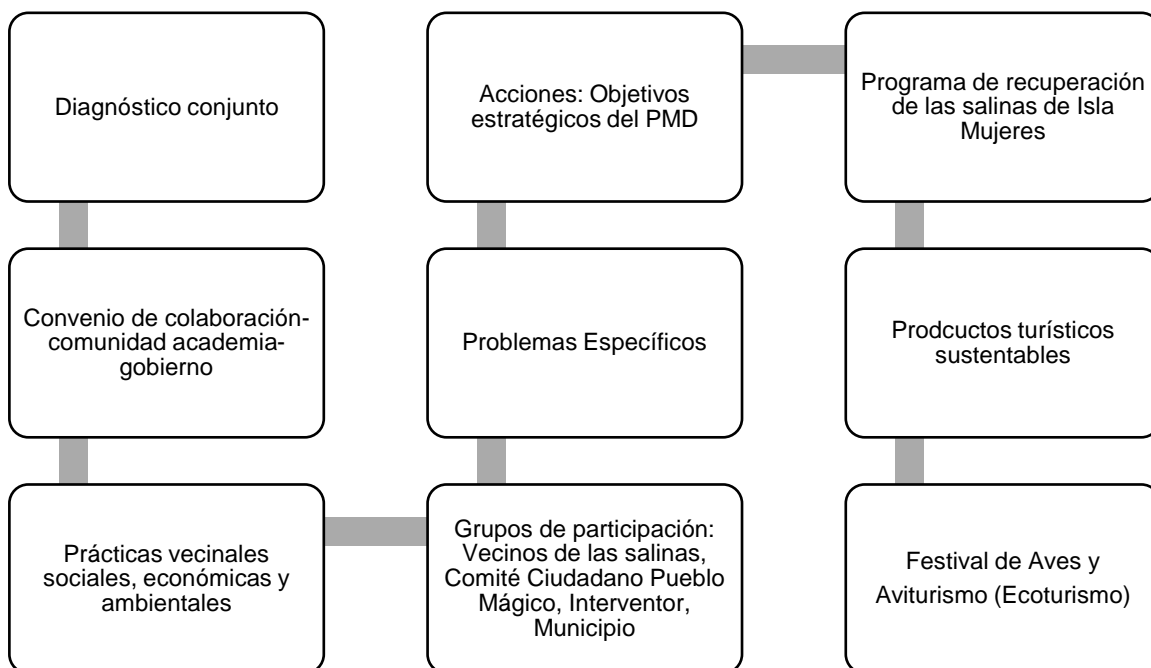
Diagnóstico conjunto

Convenio de colaboración-comunidad academia-gobierno

Prácticas vecinales sociales, económicas y ambientales

Grupos de participación: Vecinos de las salinas, Comité Ciudadano Pueblo Mágico, Interventor, Municipio

Problemas Específicos

Acciones: Objetivos estratégicos del PMD

Programa de recuperación de las salinas de Isla Mujeres

Prodcuctos turísticos sustentables

Festival de Aves y Aviturismo (Ecoturismo)